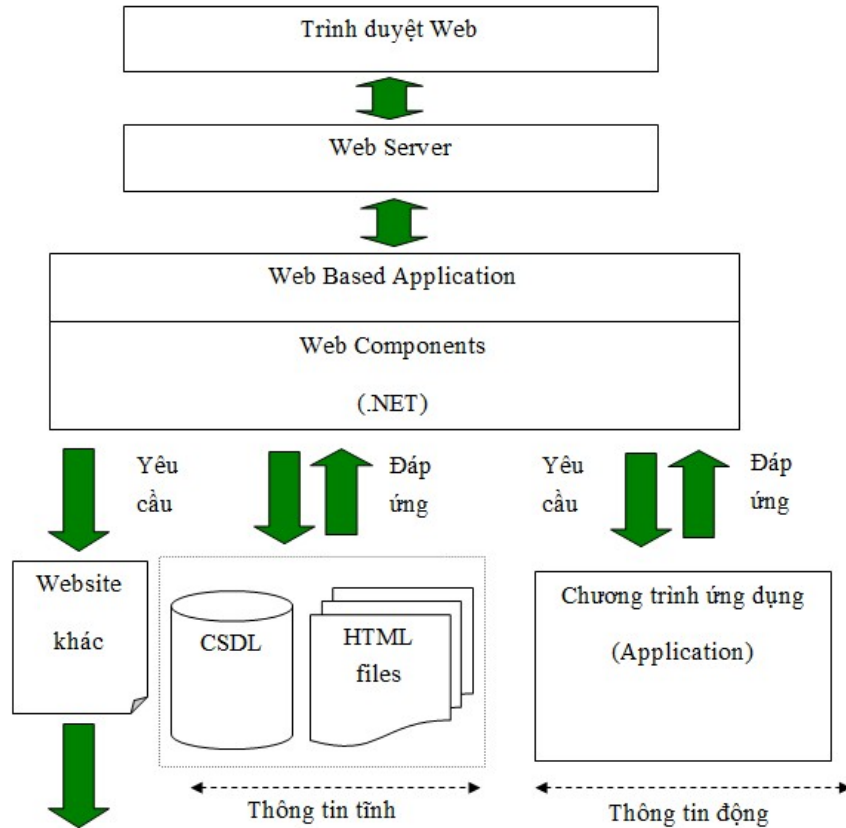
Trình duyệt Web

Web Server

Web Based Application

Web Components

(.NET)

Yêu cầu

Đáp ứng

Yêu cầu

Đáp ứng

Website khác

CSDL

HTML files

Chương trình ứng dụng

(Application)

Thông tin tĩnh

Thông tin động